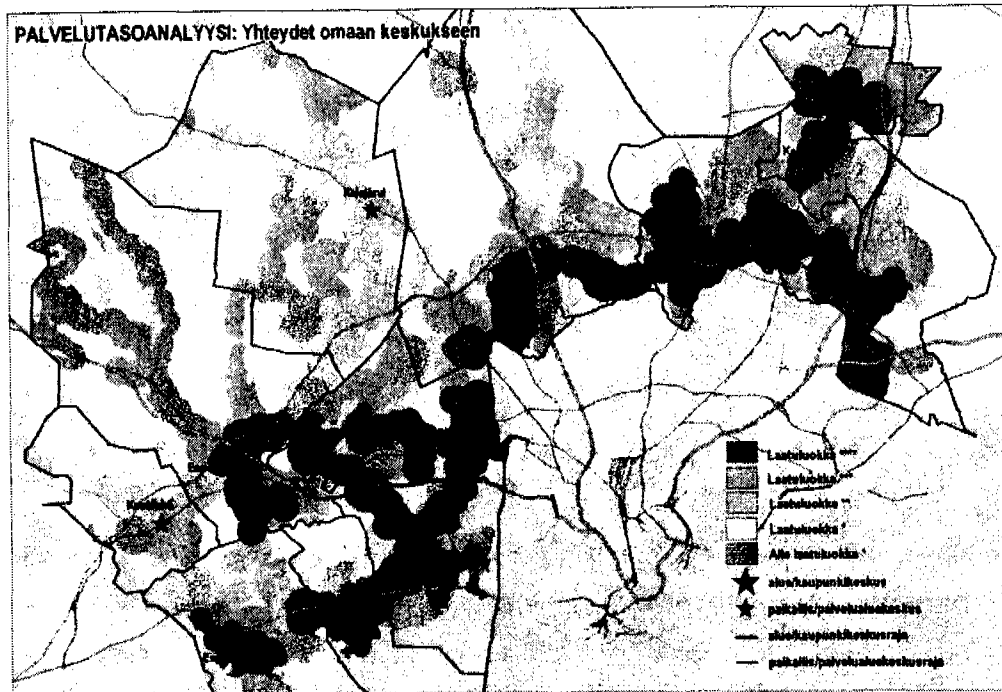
PALVELUTASOANALYYSI: Yhteydet omaan keskukseen

Laatuluokka ****
Laatuluokka ***
Laatuluokka **
Laatuluokka *
Alle laatuluokka *
alue/kaupunkikeskus
paikallis/palvelualuekeskus
alue/kaupunkikeskusraja
paikallis/palvelualuekeskusraja